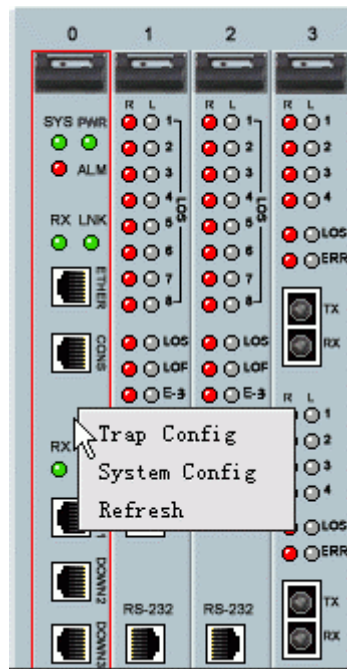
0 1 2 3

SYS PWR
ALM
RX LNK
ETHER
CONS
RX

R L
1
2
3
4
5
6
7
8
LOS
LOS
LOF
E-3

R L
1
2
3
4
5
6
7
8
LOS
LOS
LOF
E-3

R L
1
2
3
4
LOS
ERR
TX
RX
R L
1
2
3
4
LOS
ERR
TX
RX

Trap Config
System Config
Refresh

DOWN2
DOWN3
RS-232
RS-232